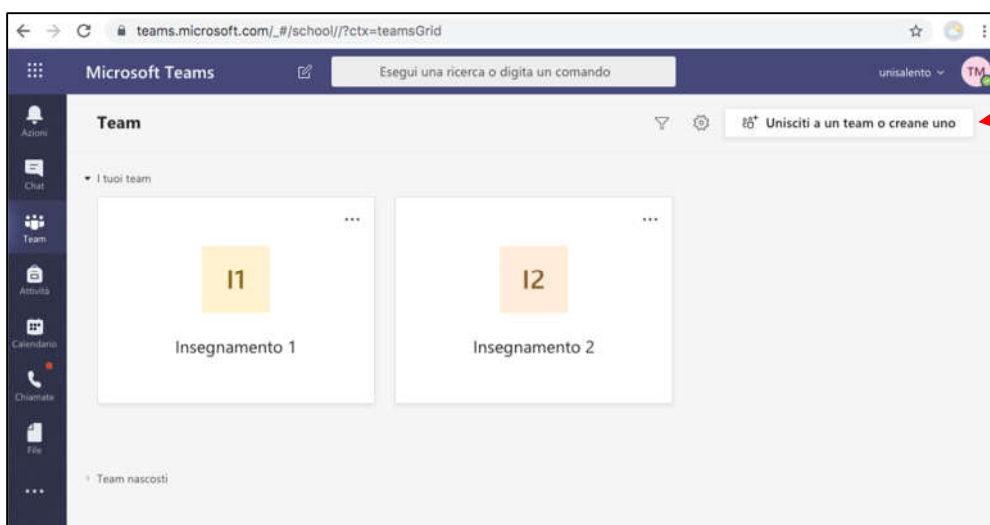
teams.microsoft.com/_#/school//?ctx=teamsGrid

Microsoft Teams

Esegui una ricerca o digita un comando

unisalento

TM

Azioni

Chat

Team

Attività

Calendario

Chiamate

File

...

Team

Unisciti a un team o creane uno

I tuoi team

...

I1

Insegnamento 1

...

I2

Insegnamento 2

Team nascosti